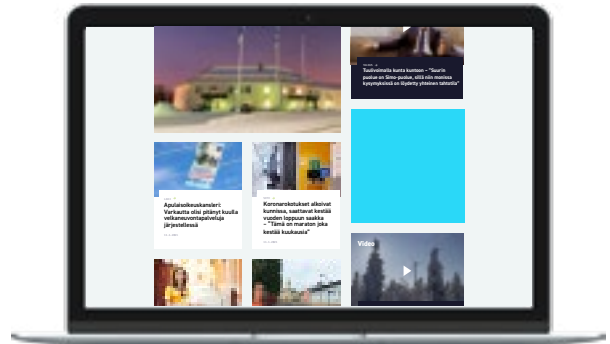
Tuulivoimala kunta kuntoon – "Saarin puolue on Simo-puolue, sillä niin monissa kysymyksissä on löydetty yhteinen tahtotila"

Apulaisoikeuskansleri: Varkautta olisi pitänyt kuulla velkaneuvontapalveluja järjestelessä

Koronarokotukset alkoivat kunnissa, saattavat kestää vuoden loppuun saakka – "Tämä on maraton joka kestää kuukausia"

Video